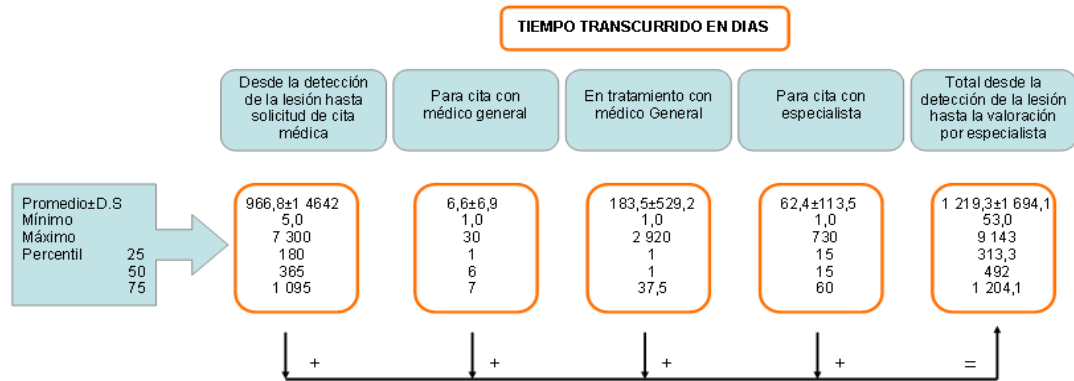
TIEMPO TRANSCURRIDO EN DIAS

Desde la detección de la lesión hasta solicitud de cita médica

Para cita con médico general

En tratamiento con médico General

Para cita con especialista

Total desde la detección de la lesión hasta la valoración por especialista

Promedio±D.S
Mínimo
Máximo
Percentil 25
50
75

966,8±1 4642
5,0
7 300
180
365
1 095

6,6±6,9
1,0
30
1
6
7

183,5±529,2
1,0
2 920
1
1
37,5

62,4±113,5
1,0
730
15
15
60

1 219,3±1 694,1
53,0
9 143
313,3
492
1 204,1

+ + + + =